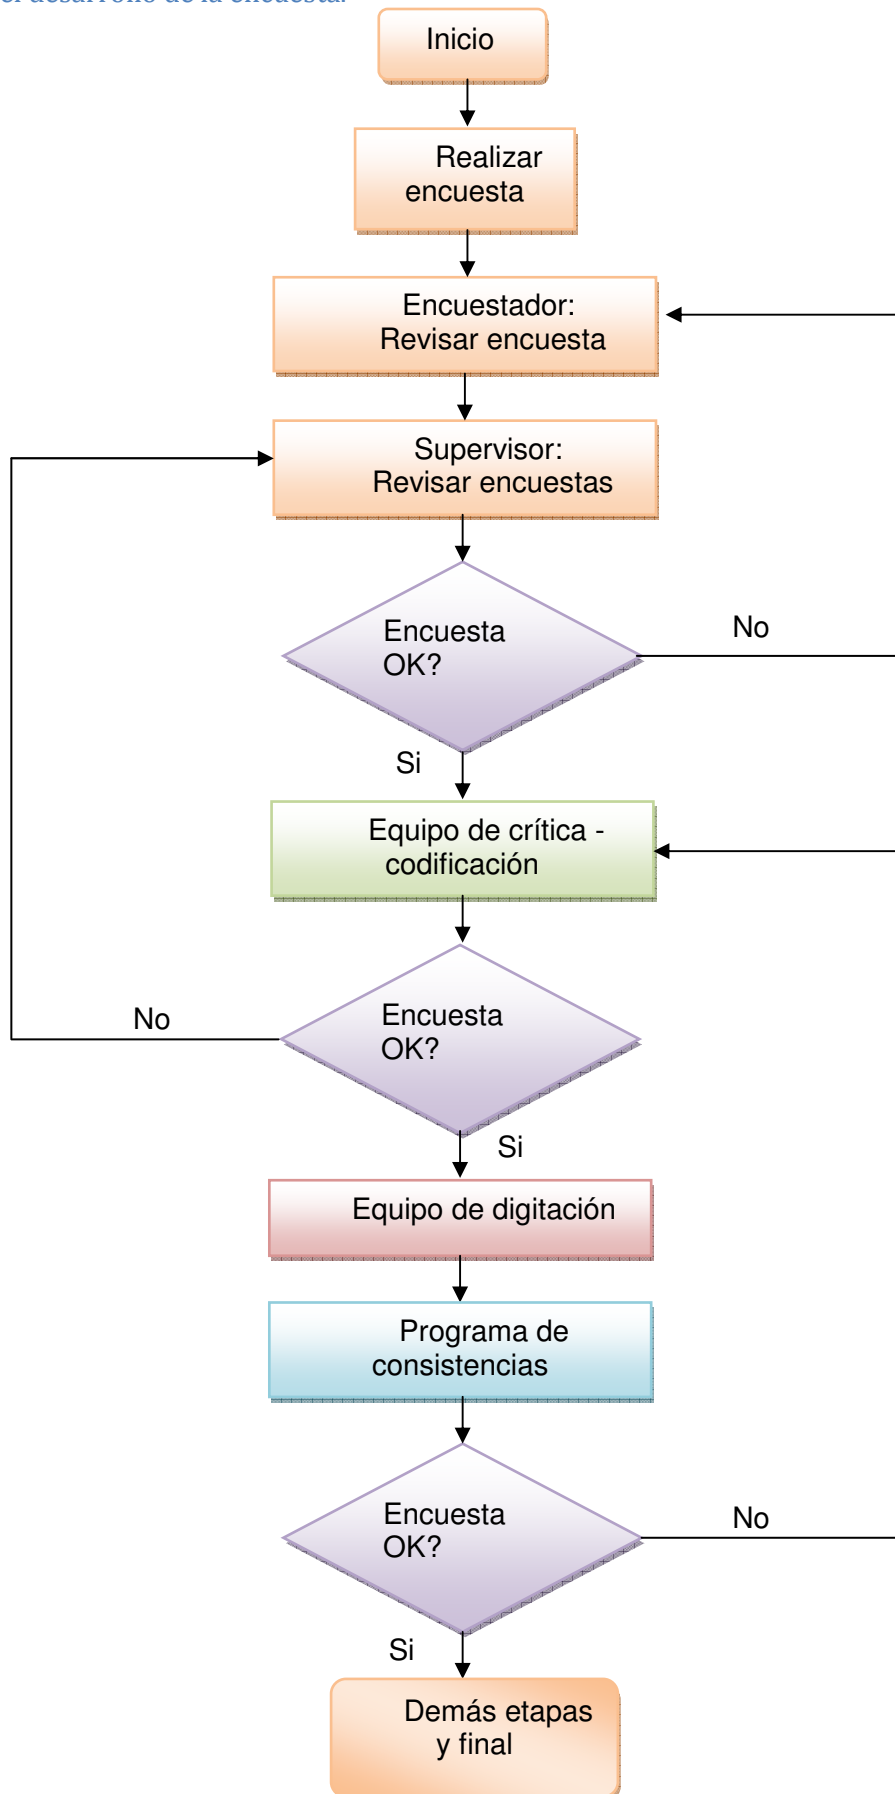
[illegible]

Inicio

Realizar encuesta

Encuestador: Revisar encuesta

Supervisor: Revisar encuestas

Encuesta OK?

No

Si

Equipo de crítica - codificación

No

Encuesta OK?

Si

Equipo de digitación

Programa de consistencias

Encuesta OK?

No

Si

Demás etapas y final